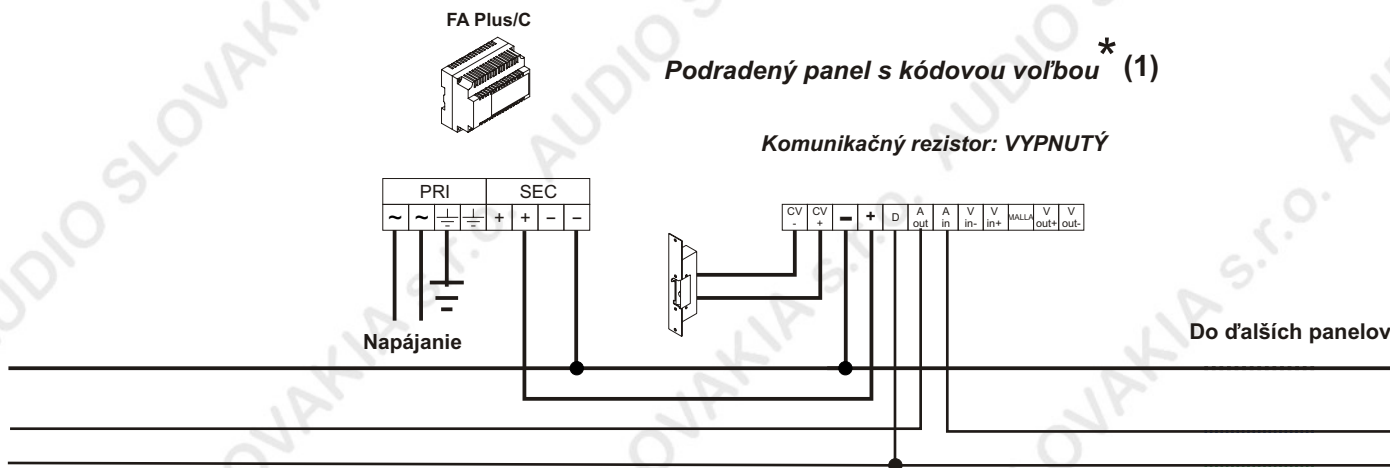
FA Plus/C

Podradený panel s kódovou voľbou * (1)

Komunikačný rezistor: VYPNUTÝ

| PRI | | | | SEC | | | |
|---|---|---|---|---|---|---|---|
| ~ | ~ | $\perp$ | $\perp$ | + | + | – | – |

| CV - | CV + | – | + | D | A out | A in | V in- | V in+ | MALLA | V out+ | V out- |
|---|---|---|---|---|---|---|---|---|---|---|---|

Napájanie

Do ďalších panelov

AUDIO SLOVAKIA s.r.o.